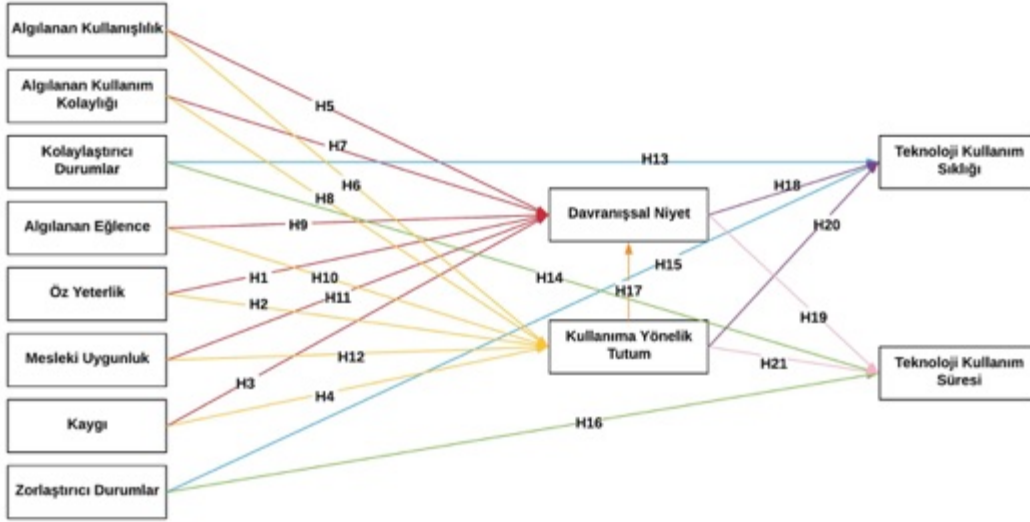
Algılanan Kullanışlılık

Algılanan Kullanım Kolaylığı

Kolaylaştırıcı Durumlar

Algılanan Eğlence

Öz Yeterlik

Mesleki Uygunluk

Kaygı

Zorlaştırıcı Durumlar

H5

H7

H13

H6

H8

H9

H10

H1

H11

H2

H12

H3

H4

H14

H15

H17

H16

Davranışsal Niyet

Kullanıma Yönelik Tutum

H18

H20

H19

H21

Teknoloji Kullanım Sıklığı

Teknoloji Kullanım Süresi